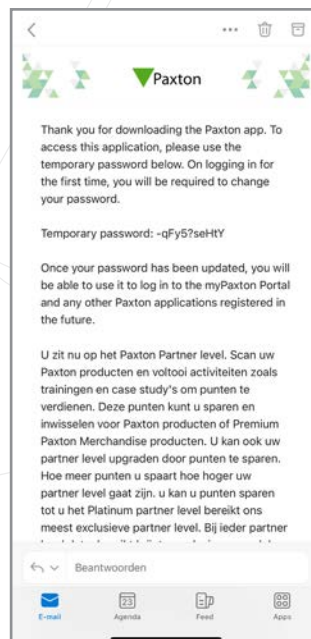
Paxton

Thank you for downloading the Paxton app. To access this application, please use the temporary password below. On logging in for the first time, you will be required to change your password.

Temporary password: -qFy5?seHtY

Once your password has been updated, you will be able to use it to log in to the myPaxton Portal and any other Paxton applications registered in the future.

U zit nu op het Paxton Partner level. Scan uw Paxton producten en voltooi activiteiten zoals trainingen en case study's om punten te verdienen. Deze punten kunt u sparen en inwisselen voor Paxton producten of Premium Paxton Merchandise producten. U kan ook uw partner level upgraden door punten te sparen. Hoe meer punten u spaart hoe hoger uw partner level gaat zijn. u kan u punten sparen tot u het Platinum partner level bereikt ons meest exclusieve partner level. Bij ieder partner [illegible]

Beantwoorden

E-mail
23
Agenda
Feed
Apps